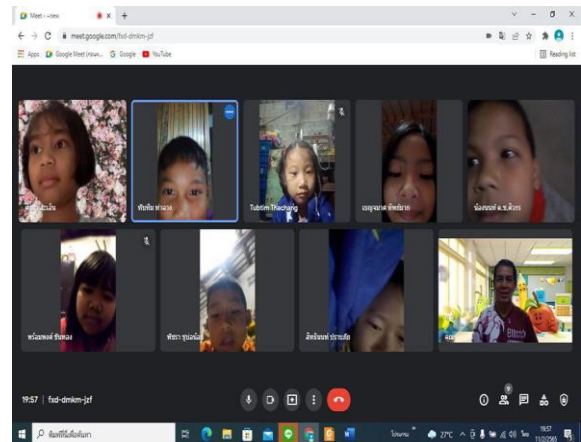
Meet - xew
meet.google.com/fxd-dmkm-jzf
Apps Google Meet (เกม... Google YouTube
Reading list

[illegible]
ทับทิม ชาเวล
Tubtim Thachang
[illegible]
น้องนนท์ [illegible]
พรีมเพชร ชื่นทอง
ทัชชา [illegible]
สิทธินนท์ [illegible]
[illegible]

19:57 | fxd-dmkm-jzf

9

ค้นหาที่นี่เพื่อค้นหา
27°C
19:57
11/2/2565